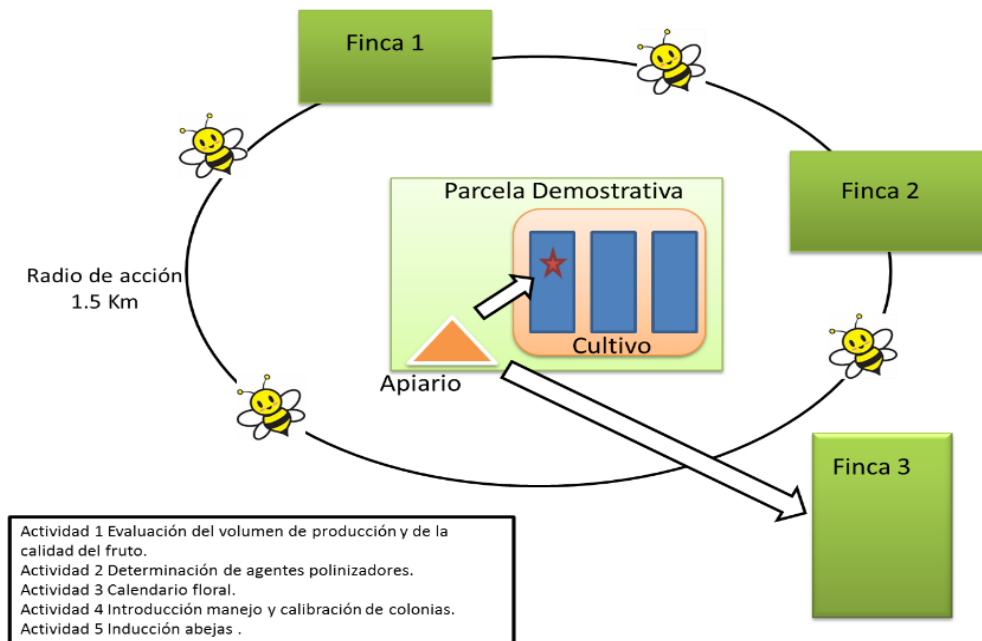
Finca 1

Finca 2

Parcela Demostrativa

Radio de acción
1.5 Km

Cultivo

Apiario

Finca 3

Actividad 1 Evaluación del volumen de produccióny de la calidad del fruto.
Actividad 2 Determinación de agentes polinizadores.
Actividad 3 Calendario floral.
Actividad 4 Introducción manejo y calibración de colonias.
Actividad 5 Inducción abejas .